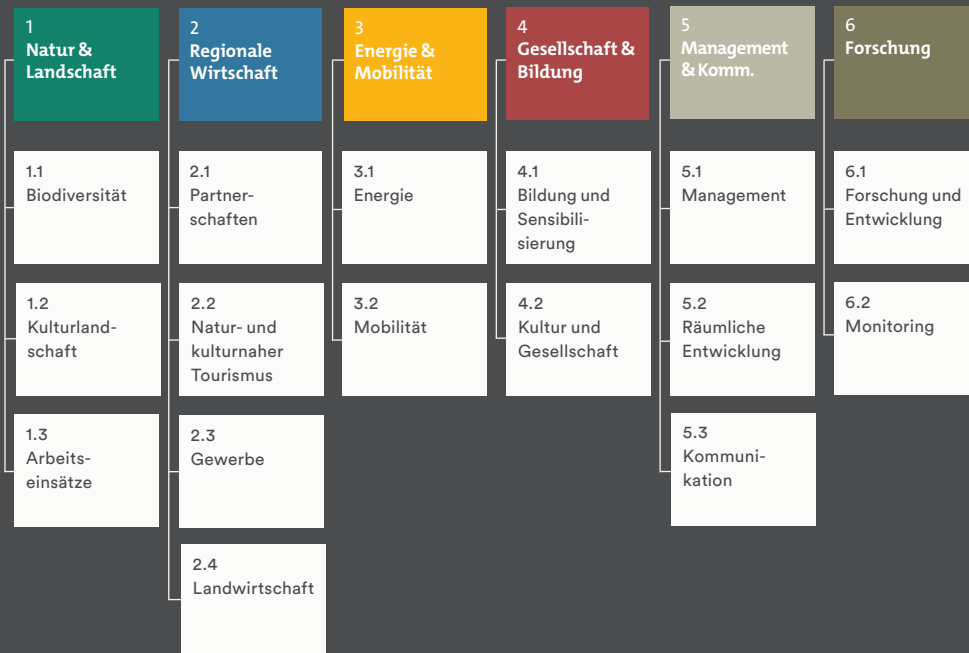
1
Natur & Landschaft

1.1
Biodiversität

1.2
Kulturlandschaft

1.3
Arbeitseinsätze

2
Regionale Wirtschaft

2.1
Partnerschaften

2.2
Natur- und kulturnaher Tourismus

2.3
Gewerbe

2.4
Landwirtschaft

3
Energie & Mobilität

3.1
Energie

3.2
Mobilität

4
Gesellschaft & Bildung

4.1
Bildung und Sensibilisierung

4.2
Kultur und Gesellschaft

5
Management & Komm.

5.1
Management

5.2
Räumliche Entwicklung

5.3
Kommunikation

6
Forschung

6.1
Forschung und Entwicklung

6.2
Monitoring